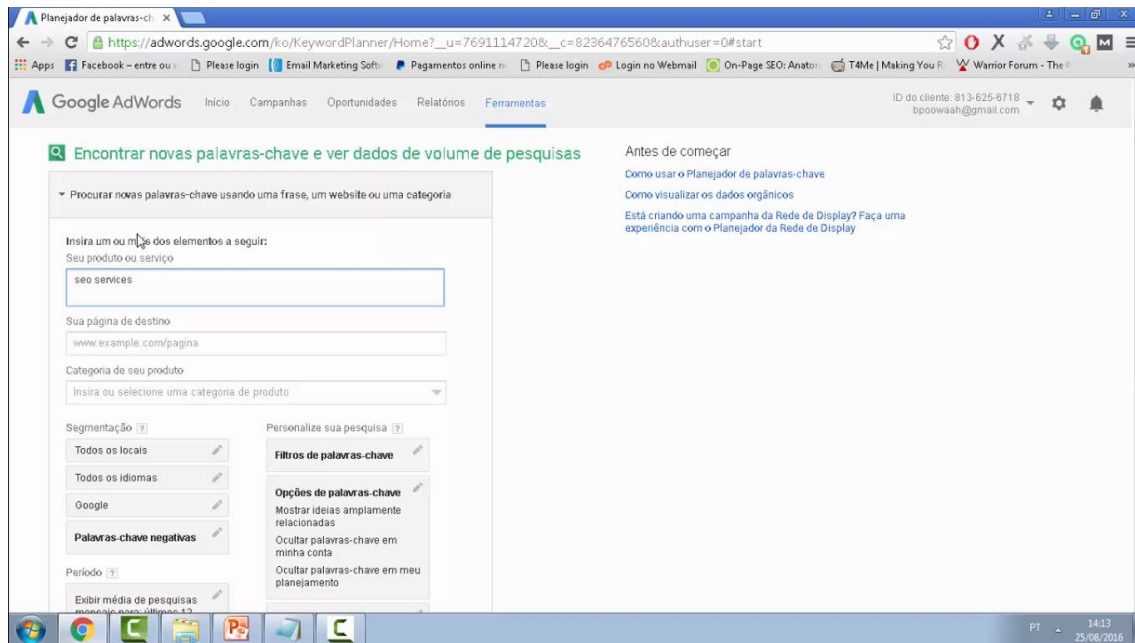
Planejador de palavras-ch ×

https://adwords.google.com/ko/KeywordPlanner/Home?__u=7691114720&__c=8236476560&authuser=0#start

Apps Facebook – entre ou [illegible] Please login Email Marketing Softw Pagamentos online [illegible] Please login Login no Webmail On-Page SEO: Anaton T4Me | Making You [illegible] Warrior Forum - The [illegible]

Google AdWords Início Campanhas Oportunidades Relatórios Ferramentas

ID do cliente: 813-625-6718
bpoowaah@gmail.com

Encontrar novas palavras-chave e ver dados de volume de pesquisas

Procurar novas palavras-chave usando uma frase, um website ou uma categoria

Insira um ou mais dos elementos a seguir:
Seu produto ou serviço

seo services

Sua página de destino

www.example.com/pagina

Categoria de seu produto

Insira ou selecione uma categoria de produto

Segmentação ?

Todos os locais

Todos os idiomas

Google

Palavras-chave negativas

Período ?

Exibir média de pesquisas mensais para: últimos 12

Personalize sua pesquisa ?

Filtros de palavras-chave

Opções de palavras-chave
Mostrar ideias amplamente relacionadas
Ocultar palavras-chave em minha conta
Ocultar palavras-chave em meu planejamento

Antes de começar

Como usar o Planejador de palavras-chave

Como visualizar os dados orgânicos

Está criando uma campanha da Rede de Display? Faça uma experiência com o Planejador da Rede de Display

PT 14:13
25/08/2016